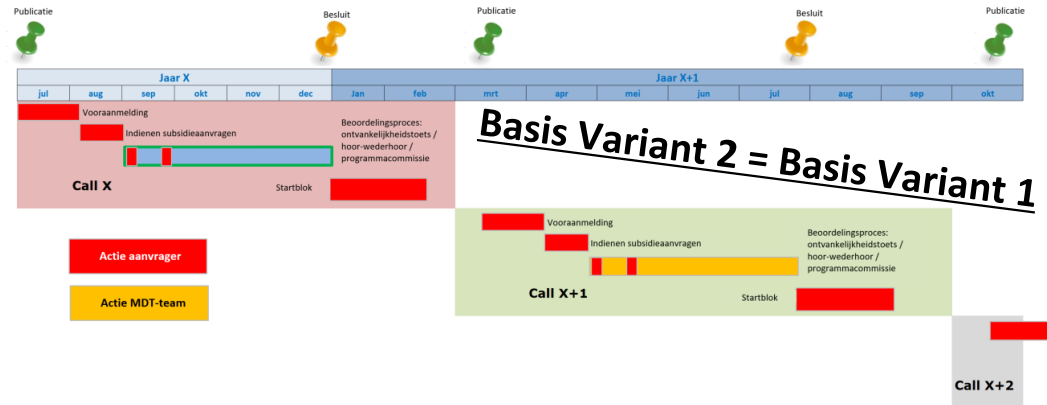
Publicatie Besluit Publicatie Besluit Publicatie

| Jaar X | | | | | | Jaar X+1 | | | | | | | | | |
|---|---|---|---|---|---|---|---|---|---|---|---|---|---|---|---|
| jul | aug | sep | okt | nov | dec | Jan | feb | mrt | apr | mei | jun | jul | aug | sep | okt |

Vooraanmelding

Indienen subsidieaanvragen

Beoordelingsproces: ontvankelijkheidstoets / hoor-wederhoor / programmacommissie

Call X

Startblok

Basis Variant 2 = Basis Variant 1

Vooraanmelding

Indienen subsidieaanvragen

Beoordelingsproces: ontvankelijkheidstoets / hoor-wederhoor / programmacommissie

Actie aanvrager

Actie MDT-team

Call X+1

Startblok

Call X+2